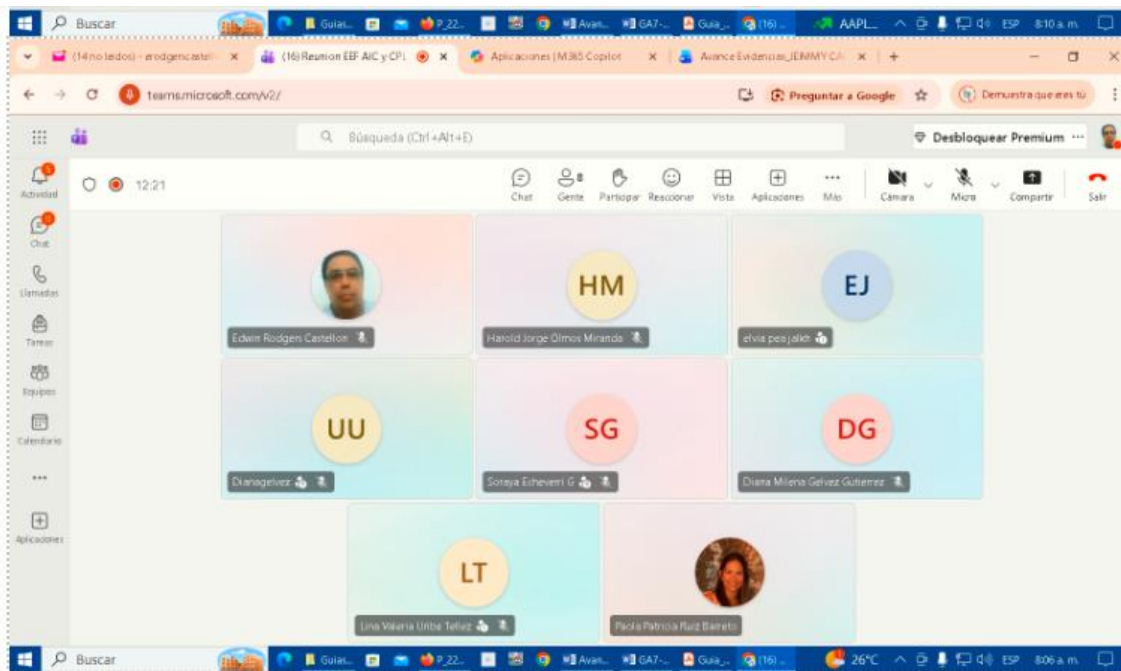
Buscar Guias P_22 Avan GA7- Guia (16) AAPL ESP 8:10 a.m.

(14 no leídos) - erodgencastell × (16) Reunion EEF AIC y CPI × Aplicaciones | M365 Copilot × Avance Evidencias_JEMMY CA × +

teams.microsoft.com/v2/

Preguntar a Google Demuestra que eres tú

Búsqueda (Ctrl+Alt+E)

Desbloquear Premium ···

Actividad

Chat

Llamadas

Tareas

Equipos

Calendario

···

Aplicaciones

12:21

Chat Gente Participar Reaccionar Vista Aplicaciones Más Cámara Micro Compartir Salir

Edwin Rodgen Castellon

HM
Harold Jorge Olmos Miranda

EJ
elvia pea jalkh

UU
Dianagelvez

SG
Soraya Echeverri G

DG
Diana Milena Gelvez Gutierrez

LT
Lina Valeria Uribe Tellez

Paola Patricia Ruiz Barreto

Buscar Guias P_22 Avan GA7- Guia (16) 26°C ESP 8:06 a.m.